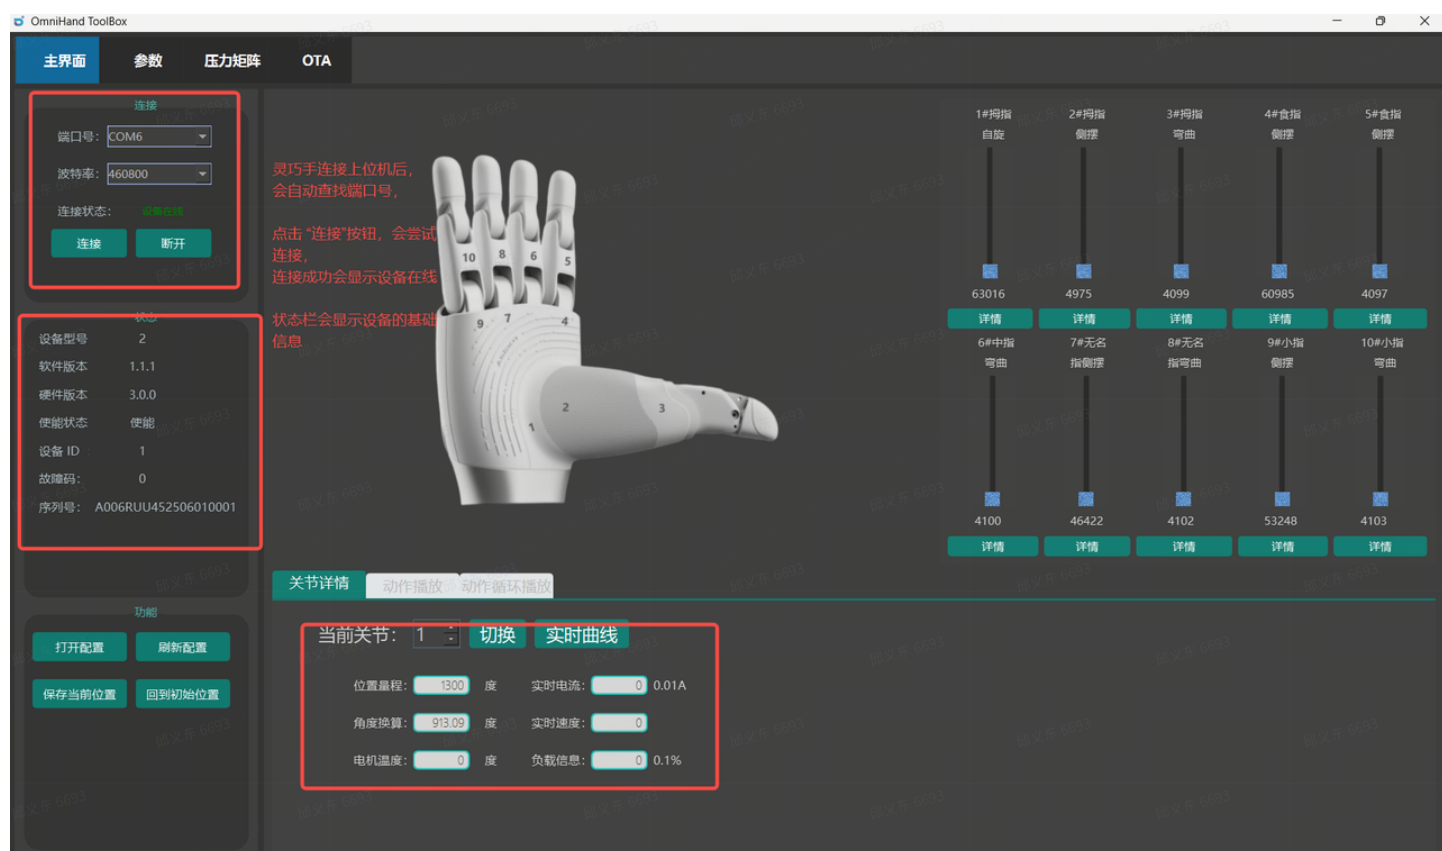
OmniHand ToolBox

主界面 参数 压力矩阵 OTA

连接
端口号: COM6
波特率: 460800
连接状态: 设备在线
连接 断开

状态
设备型号 2
软件版本 1.1.1
硬件版本 3.0.0
使能状态 使能
设备 ID 1
故障码: 0
序列号: A006RUU452506010001

功能
打开配置 刷新配置
保存当前位置 回到初始位置

灵巧手连接上位机后,
会自动查找端口号,

点击"连接"按钮,会尝试连接,
连接成功会显示设备在线

状态栏会显示设备的基础信息

| 1#拇指 自旋 | 2#拇指 侧摆 | 3#拇指 弯曲 | 4#食指 侧摆 | 5#食指 侧摆 |
|---|---|---|---|---|
| 63016 | 4975 | 4099 | 60985 | 4097 |
| 详情 | 详情 | 详情 | 详情 | 详情 |
| 6#中指 弯曲 | 7#无名 指侧摆 | 8#无名 指弯曲 | 9#小指 侧摆 | 10#小指 弯曲 |
| 4100 | 46422 | 4102 | 53248 | 4103 |
| 详情 | 详情 | 详情 | 详情 | 详情 |

关节详情 动作播放 动作循环播放

当前关节: 1 切换 实时曲线
位置量程: 1300 度 实时电流: 0 0.01A
角度换算: 913.09 度 实时速度: 0
电机温度: 0 度 负载信息: 0 0.1%